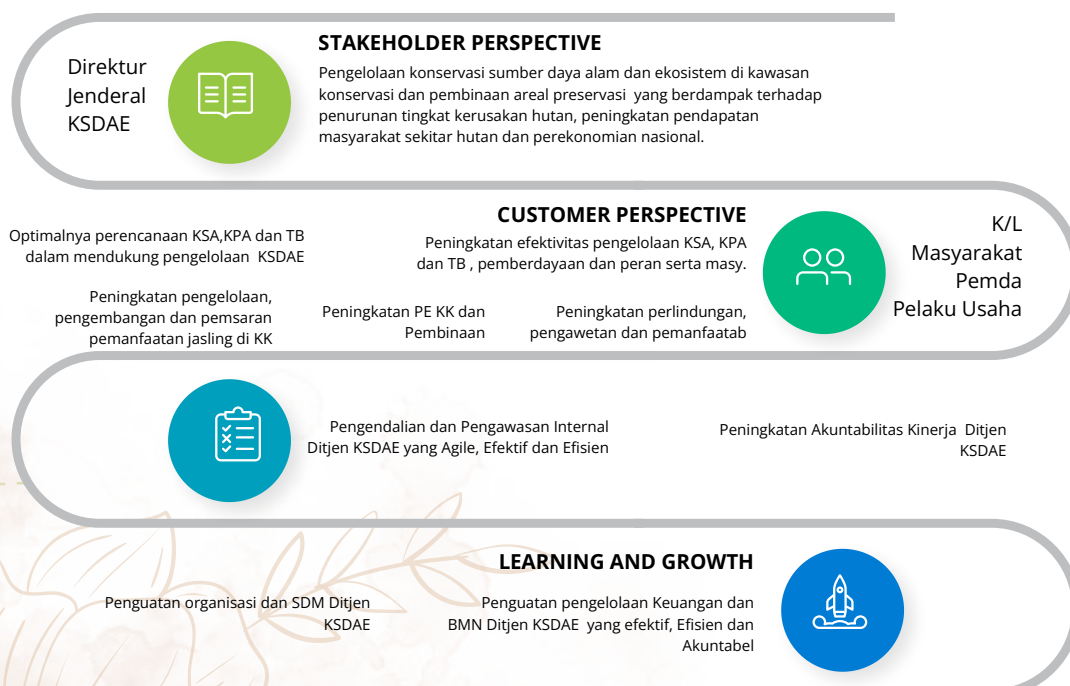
Direktur Jenderal KSDAE

STAKEHOLDER PERSPECTIVE

Pengelolaan konservasi sumber daya alam dan ekosistem di kawasan konservasi dan pembinaan areal preservasi yang berdampak terhadap penurunan tingkat kerusakan hutan, peningkatan pendapatan masyarakat sekitar hutan dan perekonomian nasional.

CUSTOMER PERSPECTIVE

Optimalnya perencanaan KSA,KPA dan TB dalam mendukung pengelolaan KSDAE

Peningkatan efektivitas pengelolaan KSA, KPA dan TB , pemberdayaan dan peran serta masy.

K/L
Masyarakat
Pemda
Pelaku Usaha

Peningkatan pengelolaan, pengembangan dan pemsaran pemanfaatan jasling di KK

Peningkatan PE KK dan Pembinaan

Peningkatan perlindungan, pengawetan dan pemanfaatab

Pengendalian dan Pengawasan Internal Ditjen KSDAE yang Agile, Efektif dan Efisien

Peningkatan Akuntabilitas Kinerja Ditjen KSDAE

LEARNING AND GROWTH

Penguatan organisasi dan SDM Ditjen KSDAE

Penguatan pengelolaan Keuangan dan BMN Ditjen KSDAE yang efektif, Efisien dan Akuntabel